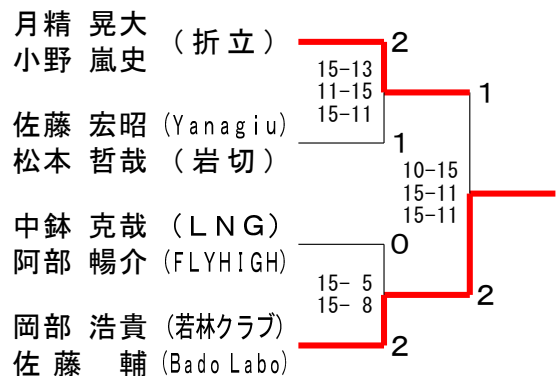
月精 晃大
小野 嵐史 （折立）

2

15-13
11-15
15-11

1

佐藤 宏昭 (Yanagiu)
松本 哲哉 （岩切）

1

10-15
15-11
15-11

中鉢 克哉 （LNG）
阿部 暢介 (FLYHIGH)

0

15- 5
15- 8

2

岡部 浩貴 (若林クラブ)
佐藤 輔 (Bado Labo)

2